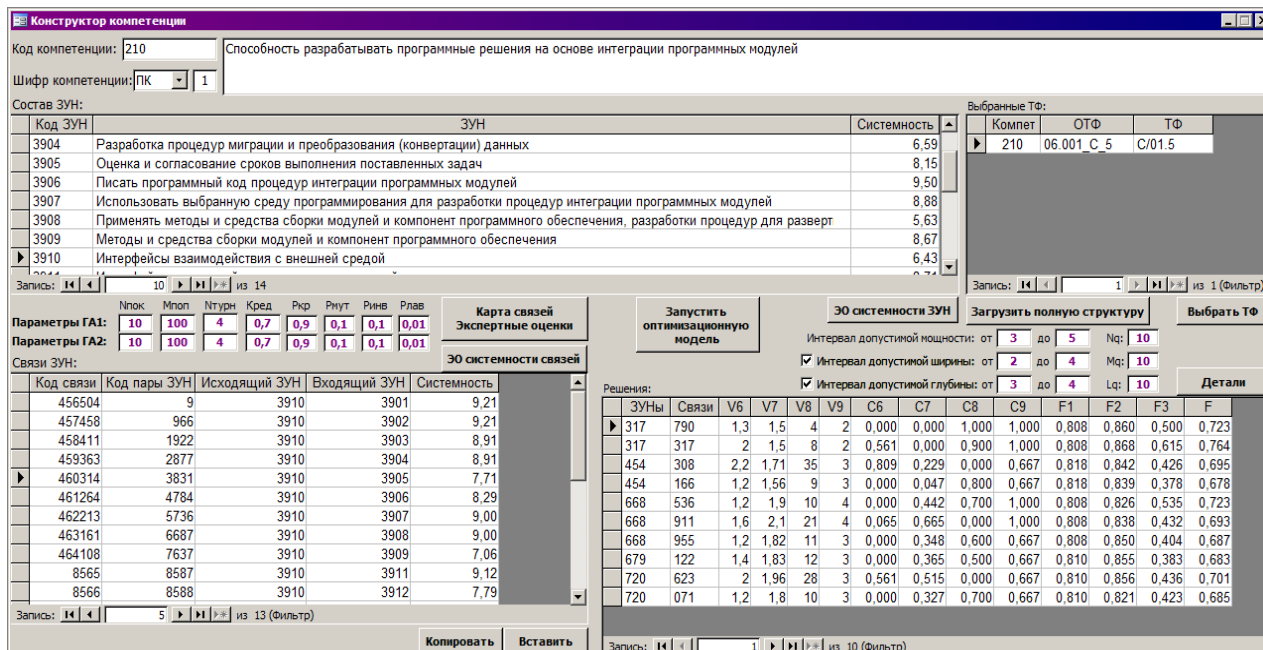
Конструктор компетенции

Код компетенции: 210

Способность разрабатывать программные решения на основе интеграции программных модулей

Шифр компетенции: ПК 1

Состав ЗУН:

| Код ЗУН | ЗУН | Системность |
|---|---|---|
| 3904 | Разработка процедур миграции и преобразования (конвертации) данных | 6,59 |
| 3905 | Оценка и согласование сроков выполнения поставленных задач | 8,15 |
| 3906 | Писать программный код процедур интеграции программных модулей | 9,50 |
| 3907 | Использовать выбранную среду программирования для разработки процедур интеграции программных модулей | 8,88 |
| 3908 | Применять методы и средства сборки модулей и компонент программного обеспечения, разработки процедур для разверт | 5,63 |
| 3909 | Методы и средства сборки модулей и компонент программного обеспечения | 8,67 |
| 3910 | Интерфейсы взаимодействия с внешней средой | 6,43 |

Запись: 10 из 14

Выбранные ТФ:

| Компет | ОТФ | ТФ |
|---|---|---|
| 210 | 06.001_C_5 | C/01.5 |

Запись: 1 из 1 (Фильтр)

| | Nпок | Mпоп | Nтурн | Kред | Pкр | Pмут | Pинв | Pлав |
|---|---|---|---|---|---|---|---|---|
| Параметры ГА1: | 10 | 100 | 4 | 0,7 | 0,9 | 0,1 | 0,1 | 0,01 |
| Параметры ГА2: | 10 | 100 | 4 | 0,7 | 0,9 | 0,1 | 0,1 | 0,01 |

Карта связей Экспертные оценки

ЭО системности связей

Запустить оптимизационную модель

ЭО системности ЗУН

Загрузить полную структуру

Выбрать ТФ

Интервал допустимой мощности: от 3 до 5 Nq: 10

Интервал допустимой ширины: от 2 до 4 Mq: 10

Интервал допустимой глубины: от 3 до 4 Lq: 10

Детали

Связи ЗУН:

| Код связи | Код пары ЗУН | Исходящий ЗУН | Входящий ЗУН | Системность |
|---|---|---|---|---|
| 456504 | 9 | 3910 | 3901 | 9,21 |
| 457458 | 966 | 3910 | 3902 | 9,21 |
| 458411 | 1922 | 3910 | 3903 | 8,91 |
| 459363 | 2877 | 3910 | 3904 | 8,91 |
| 460314 | 3831 | 3910 | 3905 | 7,71 |
| 461264 | 4784 | 3910 | 3906 | 8,29 |
| 462213 | 5736 | 3910 | 3907 | 9,00 |
| 463161 | 6687 | 3910 | 3908 | 9,00 |
| 464108 | 7637 | 3910 | 3909 | 7,06 |
| 8565 | 8587 | 3910 | 3911 | 9,12 |
| 8566 | 8588 | 3910 | 3912 | 7,79 |

Запись: 5 из 13 (Фильтр)

Копировать Вставить

Решения:

| ЗУНы | Связи | V6 | V7 | V8 | V9 | C6 | C7 | C8 | C9 | F1 | F2 | F3 | F |
|---|---|---|---|---|---|---|---|---|---|---|---|---|---|
| 317 | 790 | 1,3 | 1,5 | 4 | 2 | 0,000 | 0,000 | 1,000 | 1,000 | 0,808 | 0,860 | 0,500 | 0,723 |
| 317 | 317 | 2 | 1,5 | 8 | 2 | 0,561 | 0,000 | 0,900 | 1,000 | 0,808 | 0,868 | 0,615 | 0,764 |
| 454 | 308 | 2,2 | 1,71 | 35 | 3 | 0,809 | 0,229 | 0,000 | 0,667 | 0,818 | 0,842 | 0,426 | 0,695 |
| 454 | 166 | 1,2 | 1,56 | 9 | 3 | 0,000 | 0,047 | 0,800 | 0,667 | 0,818 | 0,839 | 0,378 | 0,678 |
| 668 | 536 | 1,2 | 1,9 | 10 | 4 | 0,000 | 0,442 | 0,700 | 1,000 | 0,808 | 0,826 | 0,535 | 0,723 |
| 668 | 911 | 1,6 | 2,1 | 21 | 4 | 0,065 | 0,665 | 0,000 | 1,000 | 0,808 | 0,838 | 0,432 | 0,693 |
| 668 | 955 | 1,2 | 1,82 | 11 | 3 | 0,000 | 0,348 | 0,600 | 0,667 | 0,808 | 0,850 | 0,404 | 0,687 |
| 679 | 122 | 1,4 | 1,83 | 12 | 3 | 0,000 | 0,365 | 0,500 | 0,667 | 0,810 | 0,855 | 0,383 | 0,683 |
| 720 | 623 | 2 | 1,96 | 28 | 3 | 0,561 | 0,515 | 0,000 | 0,667 | 0,810 | 0,856 | 0,436 | 0,701 |
| 720 | 071 | 1,2 | 1,8 | 10 | 3 | 0,000 | 0,327 | 0,700 | 0,667 | 0,810 | 0,821 | 0,423 | 0,685 |

Запись: 1 из 10 (Фильтр)